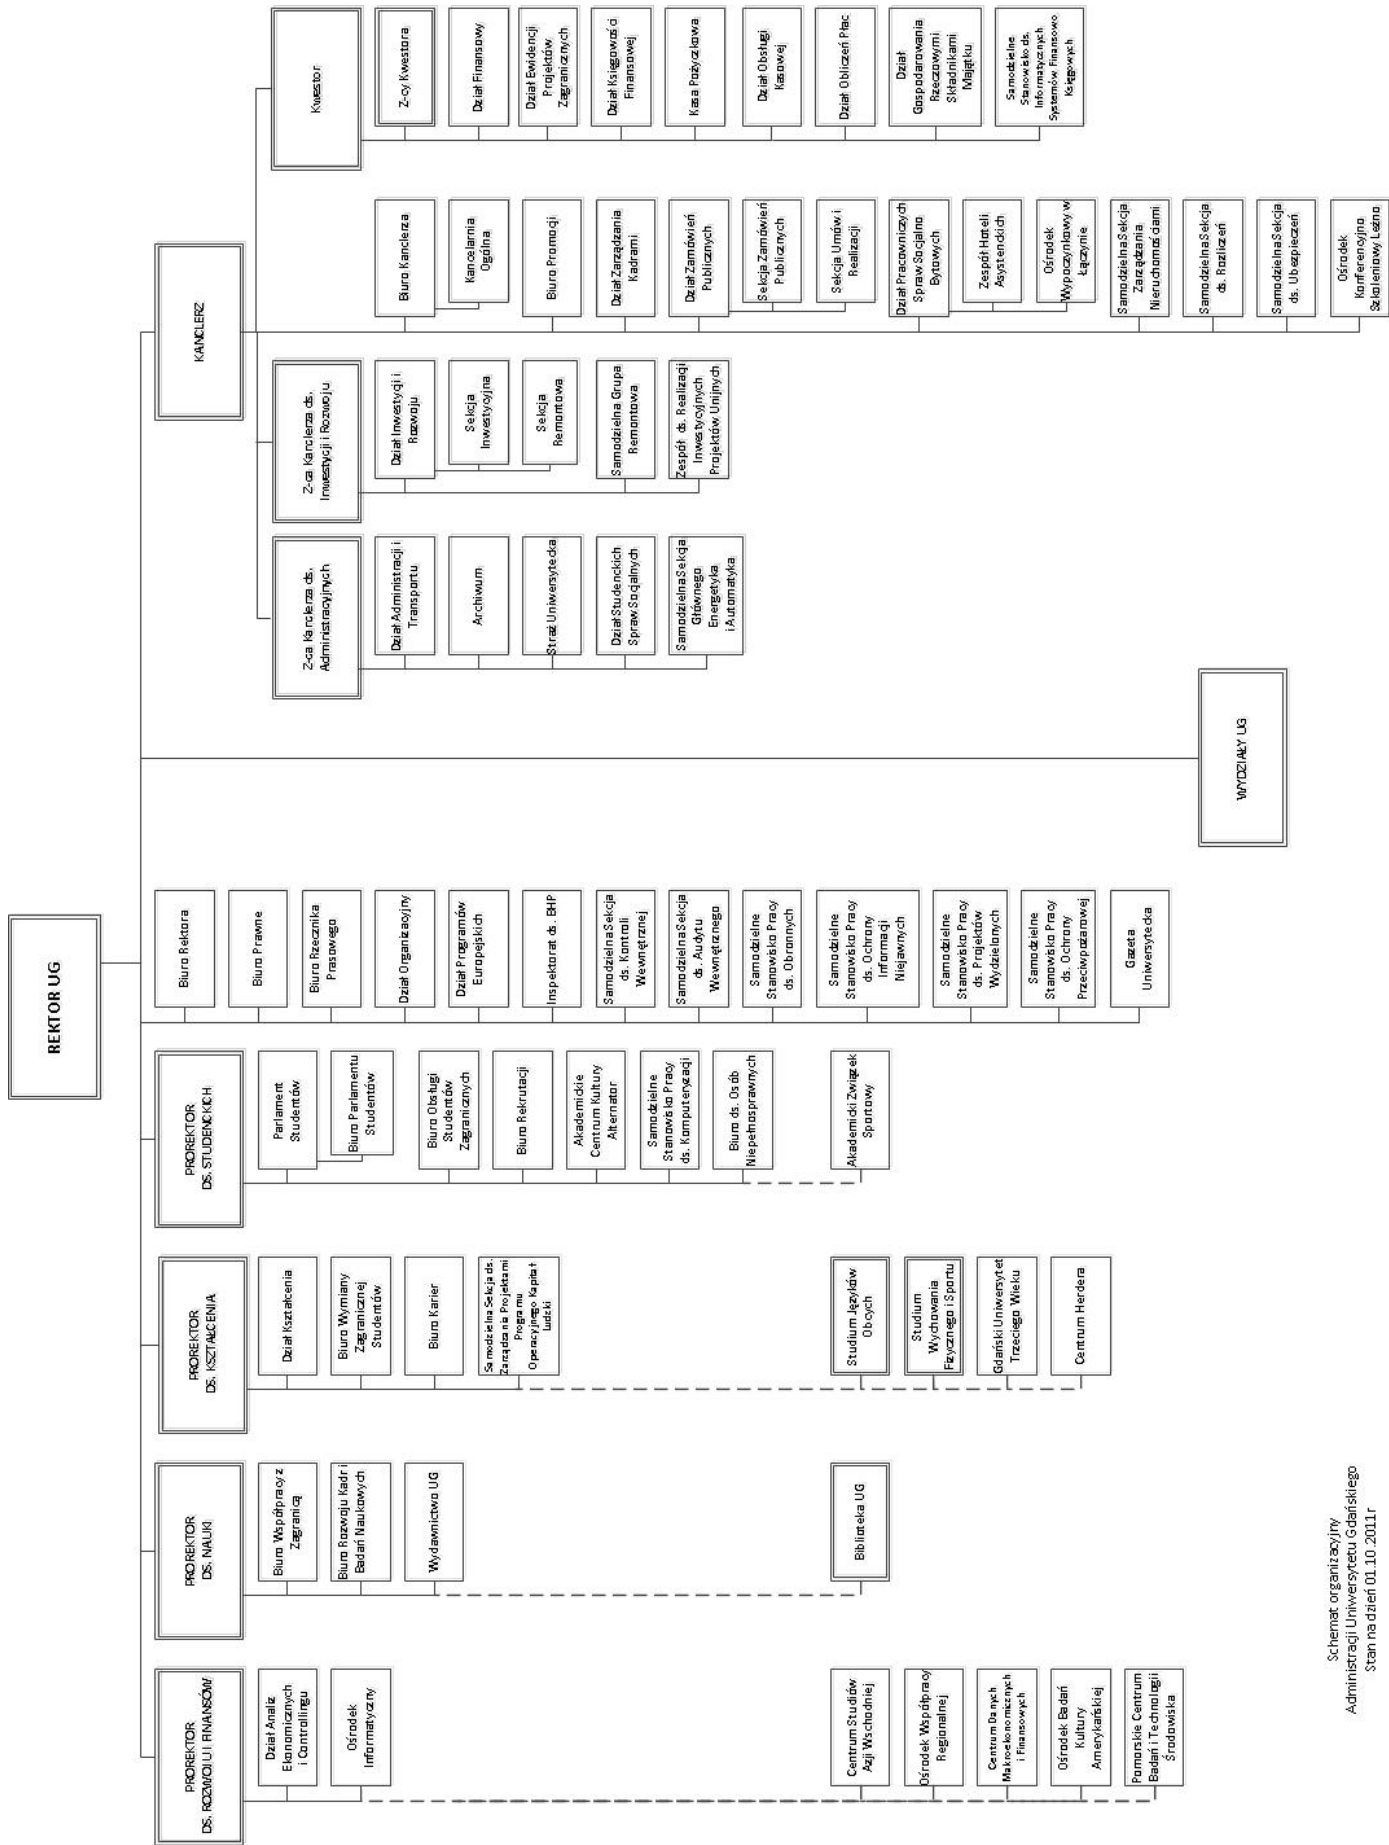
REKTOR UG

KANCLERZ

Kwestor

Z-cy Kwestora

Dział Finansowy

Dział Ewidencji Projektów Zagranicznych

Dział Księgowości Finansowej

Kasa Pożyczkowa

Dział Obsługi Kasowej

Dział Obliczeń Płac

Dział Gospodarowania Rzeczowymi Składnikami Majątku

Samodzielne Stanowisko ds. Informatycznych Systemów Finansowo Księgowych

Biuro Kanclerza

Kancelaria Ogólna

Biuro Promocji

Dział Zarządzania Kadrami

Dział Zamówień Publicznych

Sekcja Zamówień Publicznych

Sekcja Umów i Realizacji

Dział Pracowniczych Spraw Socjalno Bytowych

Zespół Hoteli Asystenckich

Ośrodek Wypoczynkowy w Łączynie

Samodzielna Sekcja Zarządzania Nieruchomościami

Samodzielna Sekcja ds. Rozliczeń

Samodzielna Sekcja ds. Ubezpieczeń

Ośrodek Konferencyjno Szkoleniowy Łezno

Z-ca Kanclerza ds. Inwestycji i Rozwoju

Dział Inwestycji i Rozwoju

Sekcja Inwestycyjna

Sekcja Remontowa

Samodzielna Grupa Remontowa

Zespół ds. Realizacji Inwestycyjnych Projektów Unijnych

Z-ca Kanclerza ds. Administracyjnych

Dział Administracji i Transportu

Archiwum

Straż Uniwersytecka

Dział Studenckich Spraw Socjalnych

Samodzielna Sekcja Głównego Energetyka i Automatyka

WYDZIAŁY UG

Biuro Rektora

Biuro Prawne

Biuro Rzecznika Prasowego

Dział Organizacyjny

Dział Programów Europejskich

Inspektorat ds. BHP

Samodzielna Sekcja ds. Kontroli Wewnętrznej

Samodzielna Sekcja ds. Audytu Wewnętrznego

Samodzielne Stanowisko Pracy ds. Obronnych

Samodzielne Stanowisko Pracy ds. Ochrony Informacji Niejawnych

Samodzielne Stanowisko Pracy ds. Projektów Wydziałowych

Samodzielne Stanowisko Pracy ds. Ochrony Przeciwpożarowej

Gazeta Uniwersytecka

PROREKTOR DS. STUDENCKICH

Parlament Studentów

Biuro Parlamentu Studentów

Biuro Obsługi Studentów Zagranicznych

Biuro Rekrutacji

Akademickie Centrum Kultury Alternator

Samodzielne Stanowisko Pracy ds. Komputeryzacji

Biuro ds. Osób Niepełnosprawnych

Akademicki Związek Sportowy

PROREKTOR DS. KSZTAŁCENIA

Dział Kształcenia

Biuro Wymiany Zagranicznej Studentów

Biuro Karier

Samodzielna Sekcja ds. Zarządzania Projektami Programu Operacyjnego Kapitał Ludzki

Studium Języków Obcych

Studium Wychowania Fizycznego i Sportu

Gdański Uniwersytet Trzeciego Wieku

Centrum Herdera

PROREKTOR DS. NAUKI

Biuro Współpracy z Zagranicą

Biuro Rozwoju Kadr i Badań Naukowych

Wydawnictwo UG

Biblioteka UG

PROREKTOR DS. ROZWOJU I FINANSÓW

Dział Analiz Ekonomicznych i Controllingu

Ośrodek Informatyczny

Centrum Studiów Azji Wschodniej

Ośrodek Współpracy Regionalnej

Centrum Danych Makroekonomicznych i Finansowych

Ośrodek Badań Kultury Amerykańskiej

Pomorskie Centrum Badań i Technologii Środowiska

Schemat organizacyjny
Administracji Uniwersytetu Gdańskiego
Stan na dzień 01.10.2011r